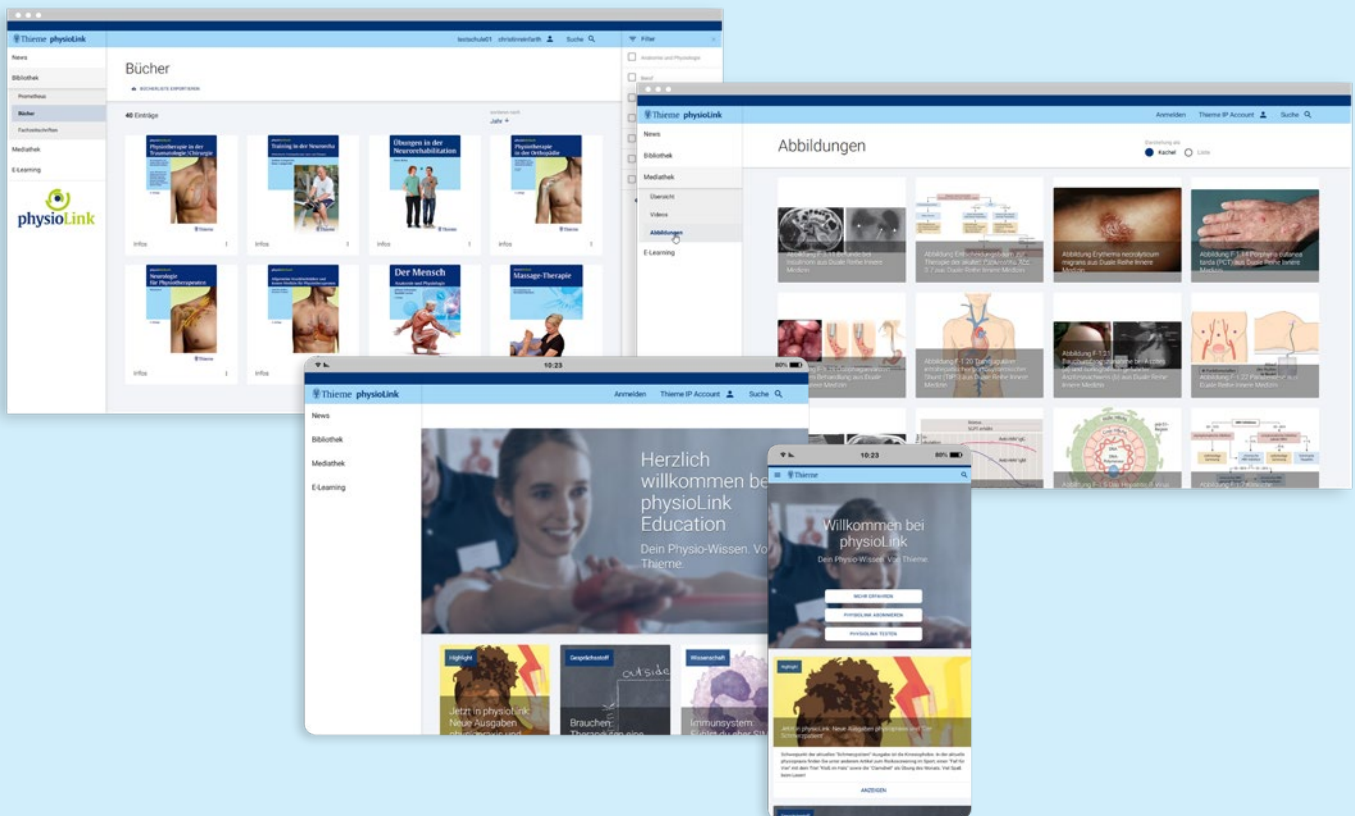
Thieme physioLink

testschule01 christinewirfarth Suche

News

Bibliothek

Prometheus

Bücher

Fachzeitschriften

Mediathek

E-Learning

physioLink

Bücher

BÜCHERLISTE EXPORTIEREN

40 Einträge

Jahr

Filter

Physiotherapie in der Traumatologie/Chirurgie

Training in der Neuroreha

Übungen in der Neurorehabilitation

Physiotherapie in der Orthopädie

Neurologie für Physiotherapeuten

Der Mensch

Massage-Therapie

Infos

Thieme physioLink

Anmelden Thieme IP Account Suche

News

Bibliothek

Mediathek

Übersicht

Videos

Abbildungen

E-Learning

Abbildungen

Kachel Liste

Abbildung Erythema necrolyticum migrans aus Duale Reihe Innere Medizin

10:23 80%

Thieme physioLink

Anmelden Thieme IP Account Suche

News

Bibliothek

Mediathek

E-Learning

Herzlich willkommen bei physioLink Education

Dein Physio-Wissen. Von Thieme.

Highlight

Jetzt in physioLink: Neue Ausgaben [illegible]

Gesprächsstoff

Brauchen: Therapeuten eine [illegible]

Wissenschaft

Immunsystem: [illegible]

10:23 80%

Thieme

Willkommen bei physioLink

Dein Physio-Wissen. Von Thieme.

MEHR ERFAHREN

PHYSIOLINK ABONNIEREN

PHYSIOLINK TESTEN

Highlight

Jetzt in physioLink: Neue Ausgaben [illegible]

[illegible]

ANZEIGEN